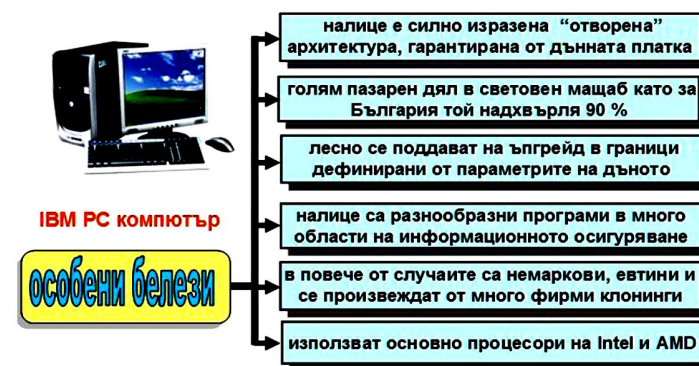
IBM PC компютър

особени белези

налице е силно изразена "отворена" архитектура, гарантирана от дънната платка

голям пазарен дял в световен мащаб като за България той надхвърля 90 %

лесно се поддават на ъпгрейд в граници дефинирани от параметрите на дъното

налице са разнообразни програми в много области на информационното осигуряване

в повече от случаите са немаркови, евтини и се произвеждат от много фирми клонинги

използват основно процесори на Intel и AMD